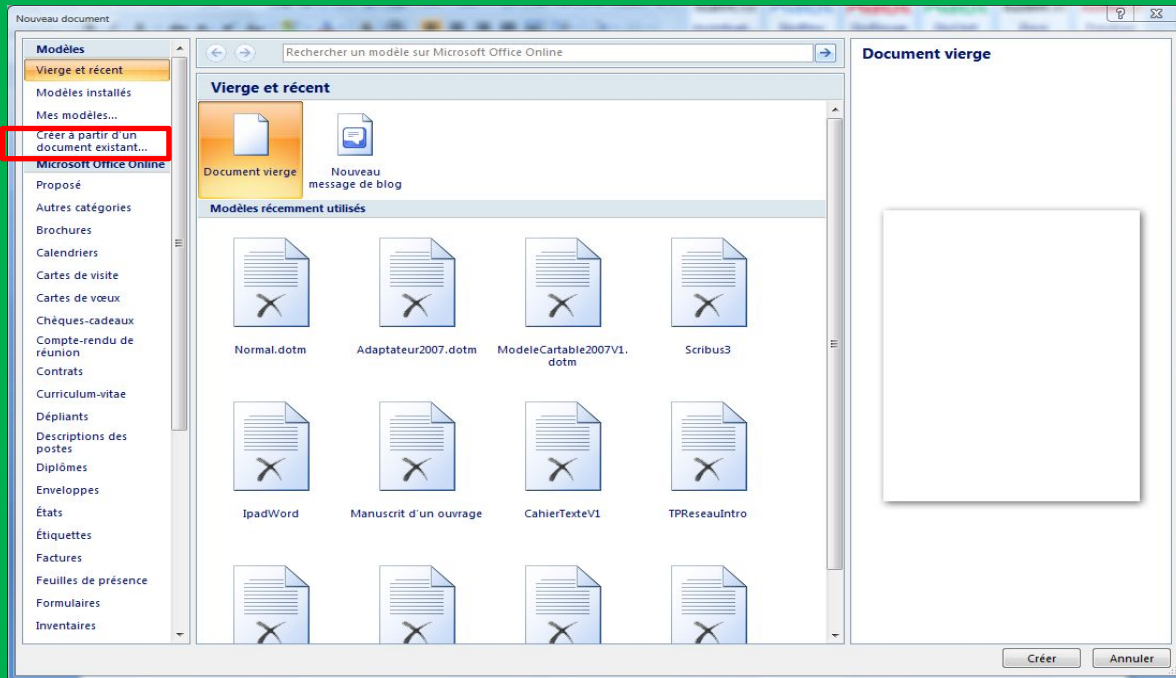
Nouveau document

Modèles
Vierge et récent
Modèles installés
Mes modèles...
Créer à partir d'un document existant...
Microsoft Office Online
Proposé
Autres catégories
Brochures
Calendriers
Cartes de visite
Cartes de vœux
Chèques-cadeaux
Compte-rendu de réunion
Contrats
Curriculum-vitae
Dépliants
Descriptions des postes
Diplômes
Enveloppes
États
Étiquettes
Factures
Feuilles de présence
Formulaires
Inventaires

Rechercher un modèle sur Microsoft Office Online

Vierge et récent
Document vierge
Nouveau message de blog
Modèles récemment utilisés
Normal.dotm
Adaptateur2007.dotm
ModeleCartable2007V1.dotm
Scribus3
IpadWord
Manuscrit d'un ouvrage
CahierTexteV1
TPReseauIntro

Document vierge

Créer
Annuler